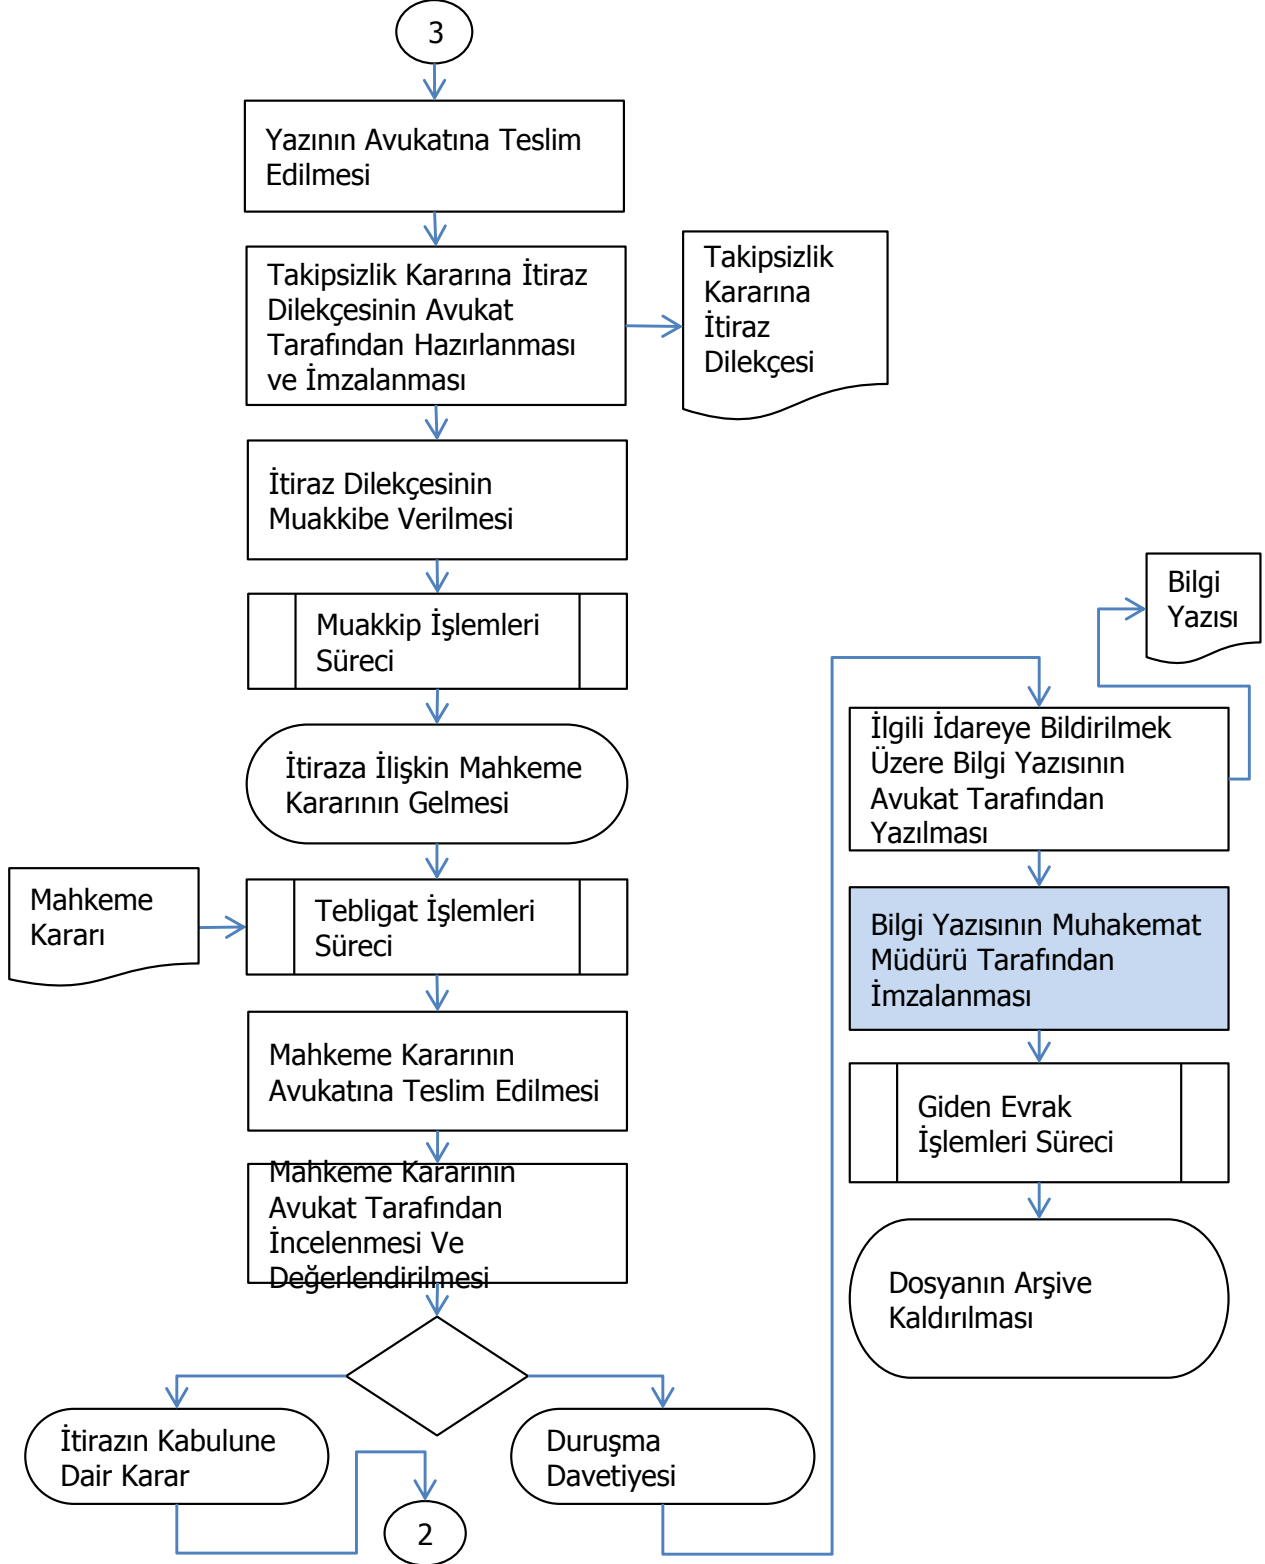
3

Yazının Avukatına Teslim Edilmesi

Takipsizlik Kararına İtiraz Dilekçesinin Avukat Tarafından Hazırlanması ve İmzalanması

Takipsizlik Kararına İtiraz Dilekçesi

İtiraz Dilekçesinin Muakkibe Verilmesi

Muakkip İşlemleri Süreci

İtiraza İlişkin Mahkeme Kararının Gelmesi

Mahkeme Kararı

Tebligat İşlemleri Süreci

Mahkeme Kararının Avukatına Teslim Edilmesi

Mahkeme Kararının Avukat Tarafından İncelenmesi Ve Değerlendirilmesi

İtirazın Kabulune Dair Karar

2

Duruşma Davetiyesi

Bilgi Yazısı

İlgili İdareye Bildirilmek Üzere Bilgi Yazısının Avukat Tarafından Yazılması

Bilgi Yazısının Muhakemat Müdürü Tarafından İmzalanması

Giden Evrak İşlemleri Süreci

Dosyanın Arşive Kaldırılması